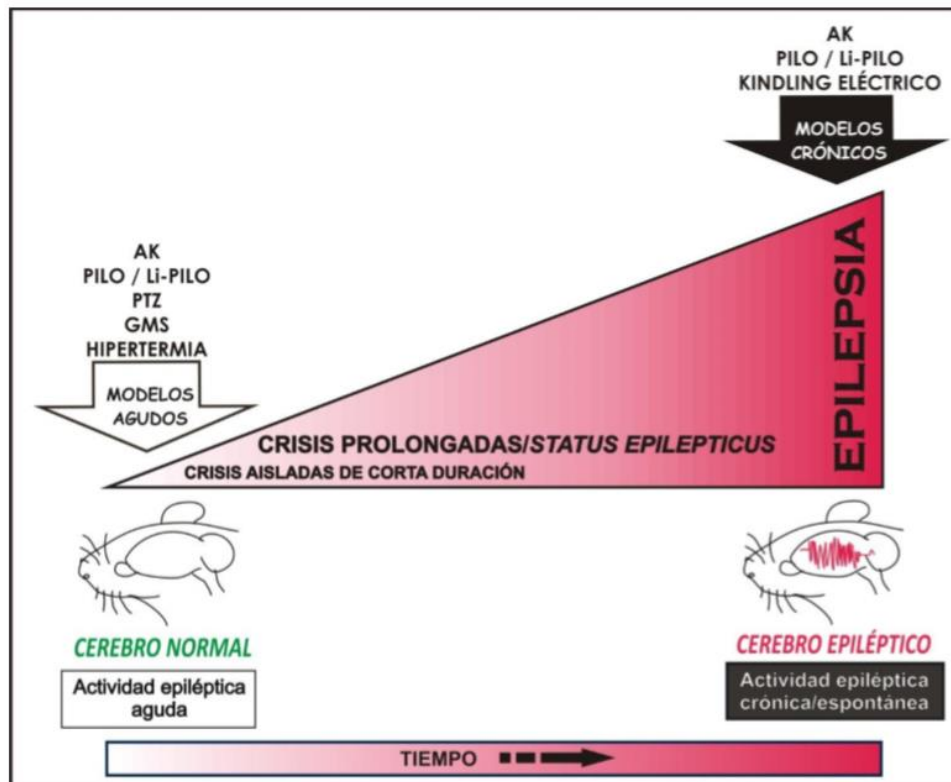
AK
PILO / Li-PILO
KINDLING ELÉCTRICO

MODELOS CRÓNICOS

AK
PILO / Li-PILO
PTZ
GMS
HIPERTERMIA

MODELOS AGUDOS

EPILEPSIA

CRISIS PROLONGADAS/STATUS EPILEPTICUS
CRISIS AISLADAS DE CORTA DURACIÓN

CEREBRO NORMAL
Actividad epiléptica aguda

CEREBRO EPILÉPTICO
Actividad epiléptica crónica/espontánea

TIEMPO